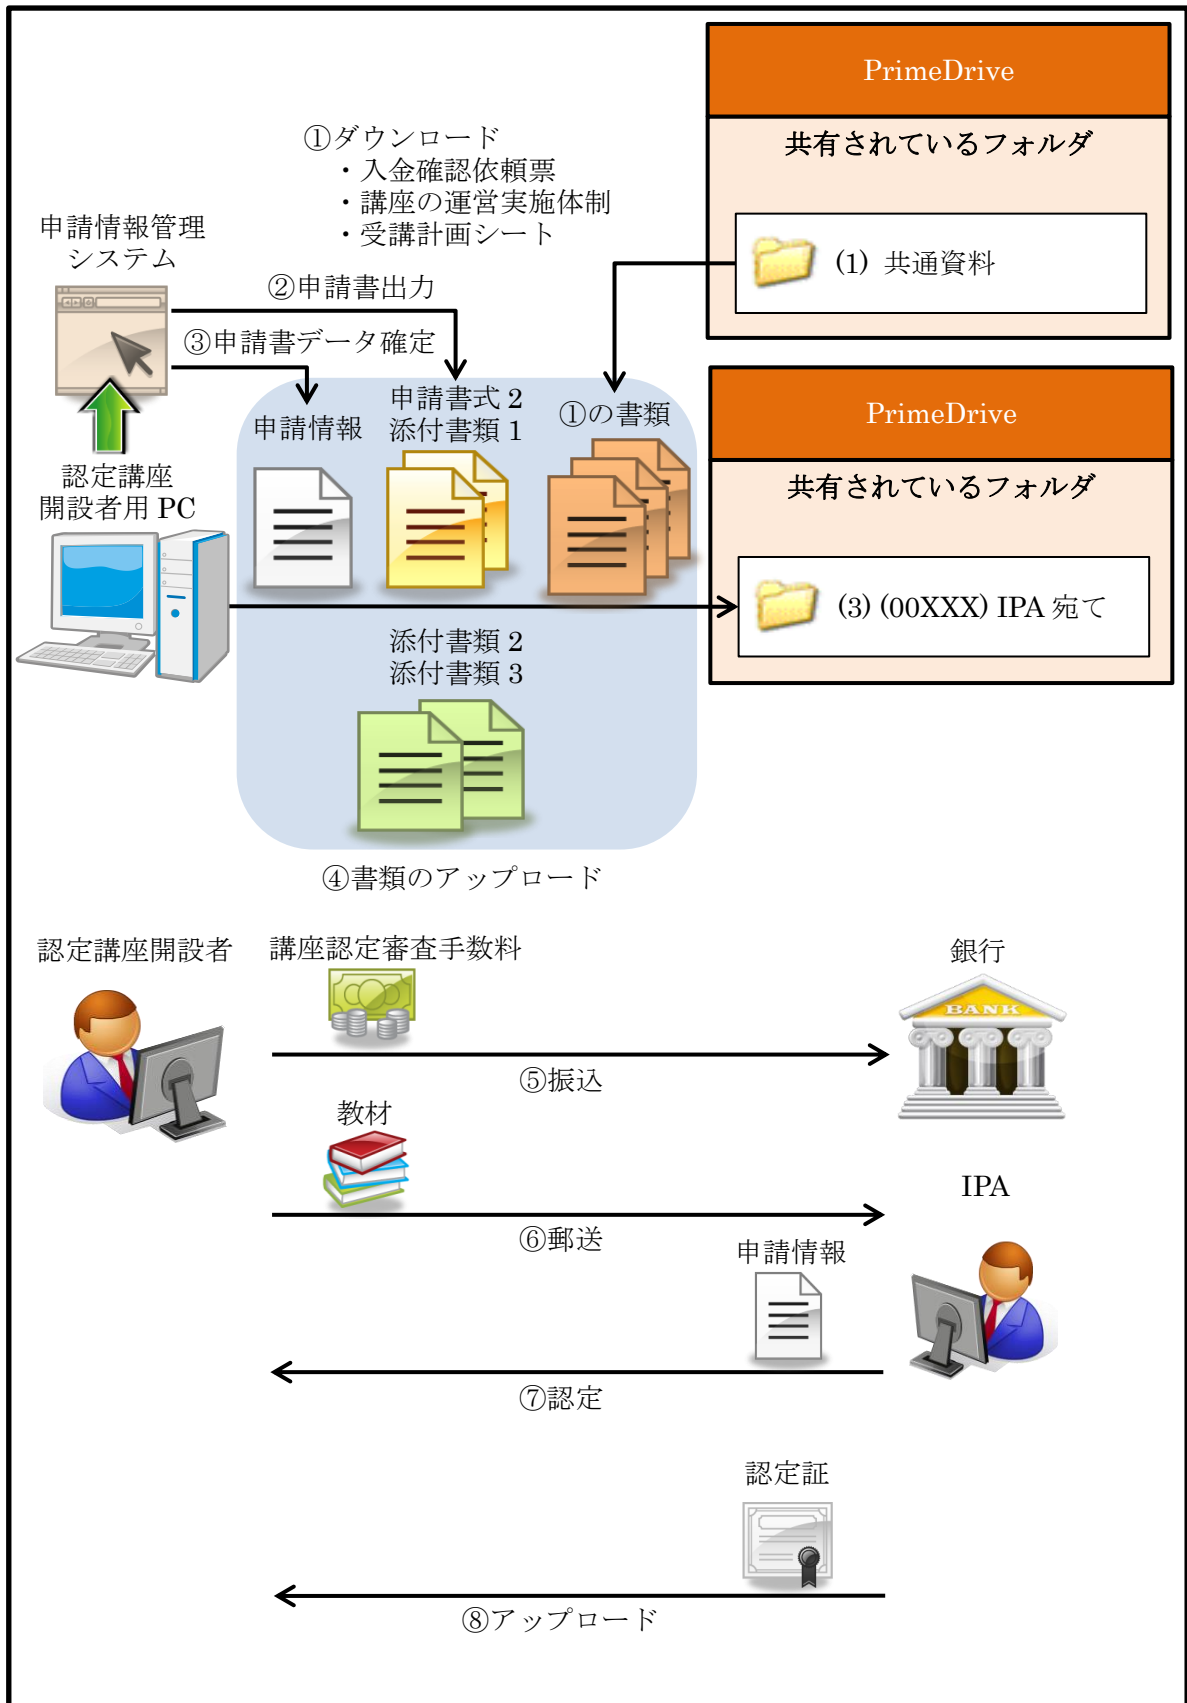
PrimeDrive

共有されているフォルダ

(1) 共通資料

①ダウンロード
・入金確認依頼票
・講座の運営実施体制
・受講計画シート

申請情報管理システム

②申請書出力

③申請書データ確定

申請情報

申請書式 2
添付書類 1

①の書類

PrimeDrive

共有されているフォルダ

(3) (00XXX) IPA 宛て

認定講座開設者用 PC

添付書類 2
添付書類 3

④書類のアップロード

認定講座開設者

講座認定審査手数料

銀行

BANK

⑤振込

教材

IPA

⑥郵送

申請情報

⑦認定

認定証

⑧アップロード